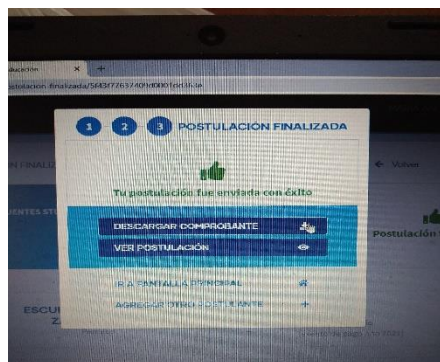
stulación ×
postulacion_finalizada/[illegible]

1 2 3 POSTULACIÓN FINALIZADA

Tu postulación fue enviada con éxito

DESCARGAR COMPROBANTE

VER POSTULACIÓN

IR A PANTALLA PRINCIPAL

AGREGAR OTRO POSTULANTE

N FINALIZ

← Volver

UIENTES ST

Postulación

ESCU
Z